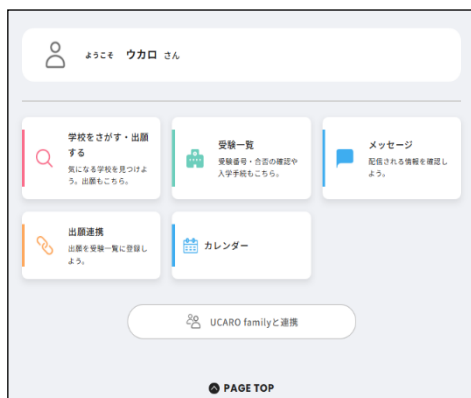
ようこそ ウカロ さん

学校をさがす・出願する
気になる学校を見つけよう。出願もこちら。

受験一覧
受験番号・合否の確認や入学手続もこちら。

メッセージ
配信される情報を確認しよう。

出願連携
出願を受験一覧に登録しよう。

カレンダー

UCARO familyと連携

PAGE TOP